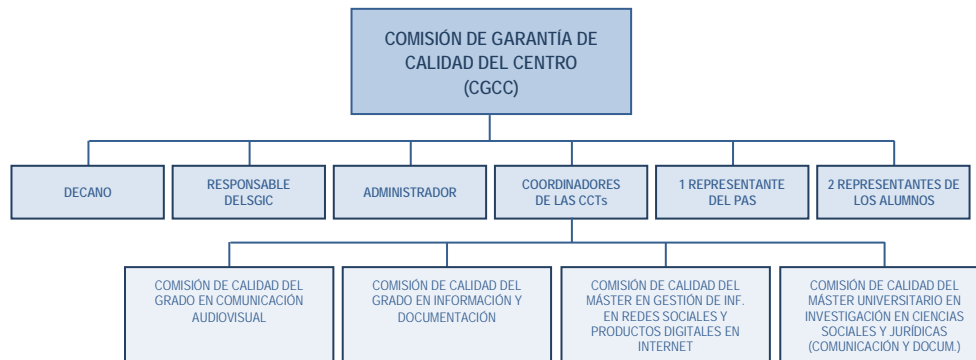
COMISIÓN DE GARANTÍA DE CALIDAD DEL CENTRO (CGCC)

DECANO

RESPONSABLE DELSGIC

ADMINISTRADOR

COORDINADORES DE LAS CCTs

1 REPRESENTANTE DEL PAS

2 REPRESENTANTES DE LOS ALUMNOS

COMISIÓN DE CALIDAD DEL GRADO EN COMUNICACIÓN AUDIOVISUAL

COMISIÓN DE CALIDAD DEL GRADO EN INFORMACIÓN Y DOCUMENTACIÓN

COMISIÓN DE CALIDAD DEL MÁSTER EN GESTIÓN DE INF. EN REDES SOCIALES Y PRODUCTOS DIGITALES EN INTERNET

COMISIÓN DE CALIDAD DEL MÁSTER UNIVERSITARIO EN INVESTIGACIÓN EN CIENCIAS SOCIALES Y JURÍDICAS (COMUNICACIÓN Y DOCUM.)